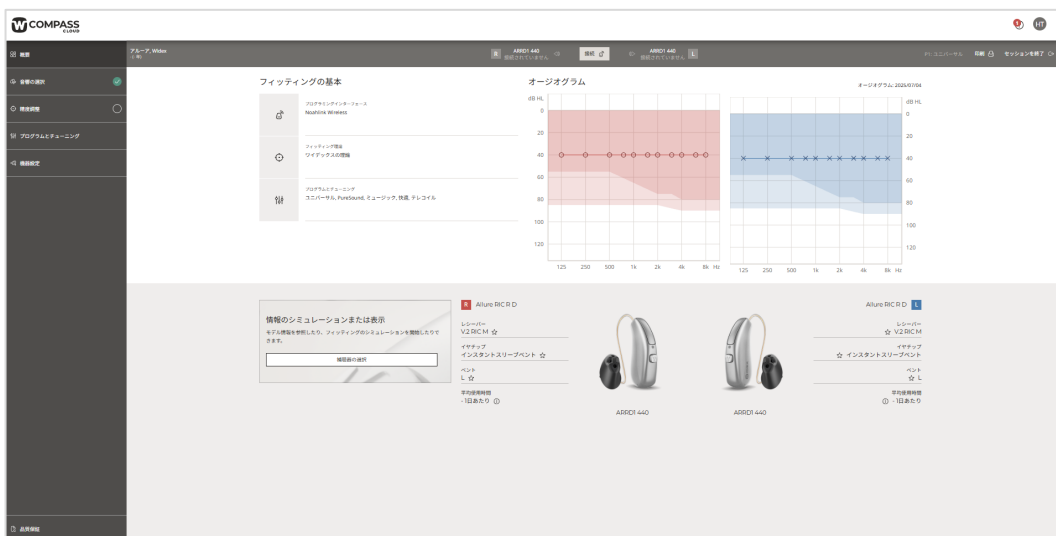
COMPASS CLOUD

HT

概要

補聴器の選択

聴覚調整

プログラムとチューニング

機能設定

アルーア, Widex
(1 年)

R ARRD1 440 接続されていません

接続

ARRD1 440 接続されていません L

P1: ユニバーサル

印刷

セッションを終了

フィッティングの基本

プログラミングインターフェース
Noahlink Wireless

フィッティング理論
ワイデックスの理論

プログラムとチューニング
ユニバーサル, PureSound, ミュージック, 快適, テレコイル

オージオグラム

オージオグラム: 2025/07/04

dB HL

0

20

40

60

80

100

120

125 250 500 1k 2k 4k 8k Hz

125 250 500 1k 2k 4k 8k Hz

情報のシミュレーションまたは表示

モデル情報を参照したり、フィッティングのシミュレーションを開始したりできます。

補聴器の選択

R Allure RIC R D

レシーバー
V2 RIC M ☆

イヤチップ
インスタントスリーブベント ☆

ベント
L ☆

平均使用時間
- 1日あたり ⓘ

ARRD1 440

ARRD1 440

Allure RIC R D L

レシーバー
☆ V2 RIC M

イヤチップ
☆ インスタントスリーブベント

ベント
☆ L

平均使用時間
ⓘ - 1日あたり

品質保証